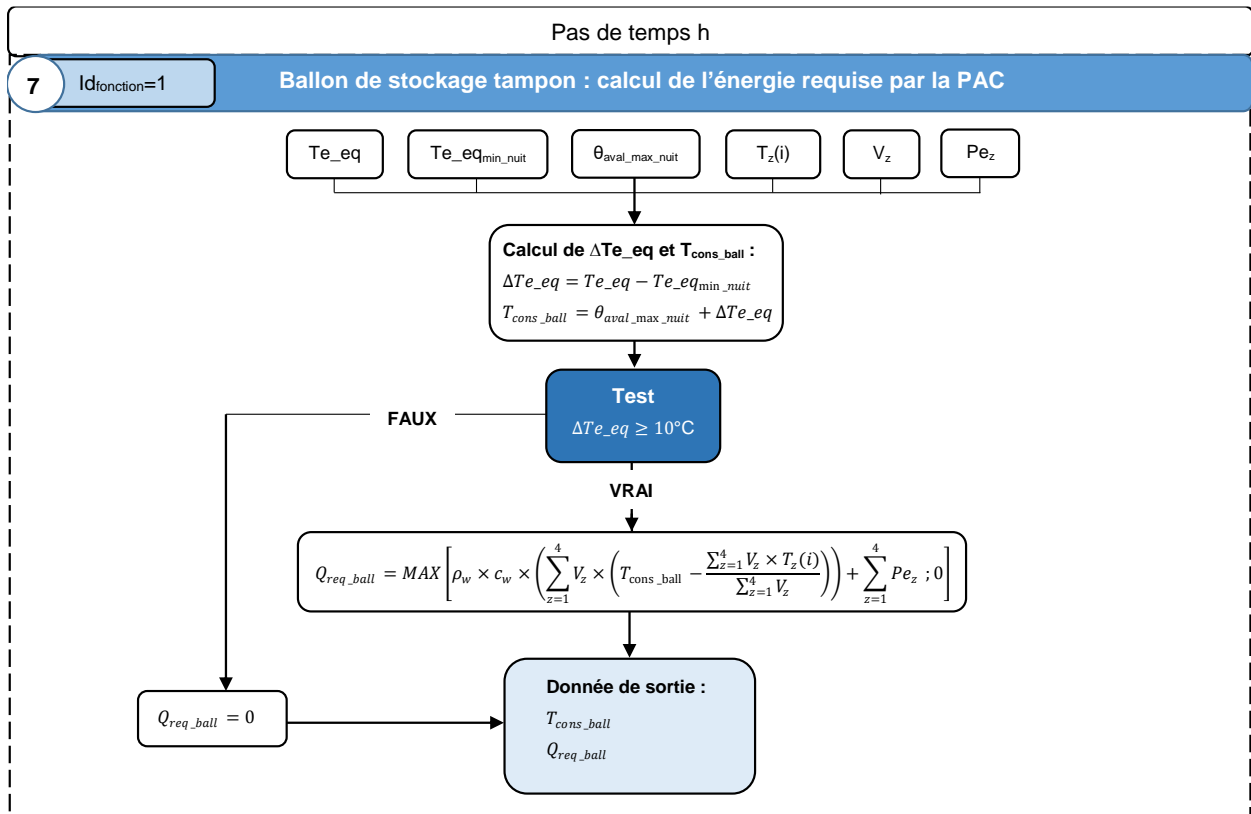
Pas de temps h

7

Id$_{fonction}$=1

Ballon de stockage tampon : calcul de l'énergie requise par la PAC

Te_eq

Te_eq$_{min\_nuit}$

$\theta_{aval\_max\_nuit}$

$T_z(i)$

$V_z$

$Pe_z$

Calcul de ΔTe_eq et T$_{cons\_ball}$ :
$\Delta Te\_eq = Te\_eq - Te\_eq_{\min\_nuit}$
$T_{cons\_ball} = \theta_{aval\_\max\_nuit} + \Delta Te\_eq$

FAUX

Test
$\Delta Te\_eq \geq 10°C$

VRAI

$Q_{req\_ball} = MAX\left[\rho_w \times c_w \times \left(\sum_{z=1}^{4} V_z \times \left(T_{cons\_ball} - \frac{\sum_{z=1}^{4} V_z \times T_z(i)}{\sum_{z=1}^{4} V_z}\right)\right) + \sum_{z=1}^{4} Pe_z \ ; 0\right]$

$Q_{req\_ball} = 0$

Donnée de sortie :
$T_{cons\_ball}$
$Q_{req\_ball}$